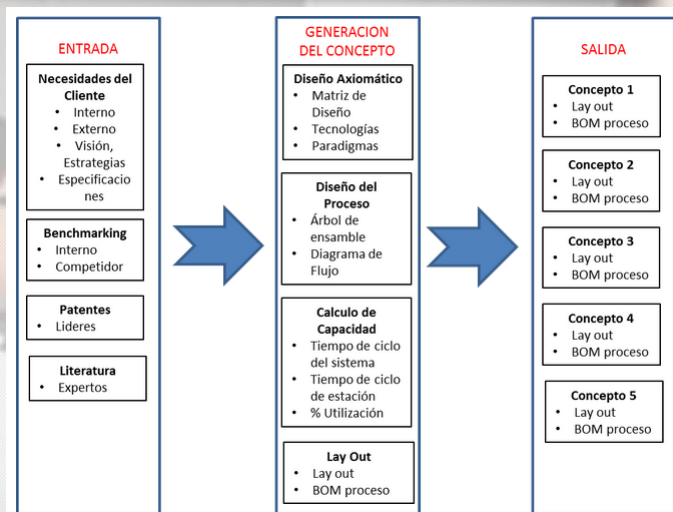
ENTRADA

Necesidades del Cliente
• Interno
• Externo
• Visión, Estrategias
• Especificaciones

Benchmarking
• Interno
• Competidor

Patentes
• Lideres

Literatura
• Expertos

GENERACION DEL CONCEPTO

Diseño Axiomático
• Matriz de Diseño
• Tecnologías
• Paradigmas

Diseño del Proceso
• Árbol de ensamble
• Diagrama de Flujo

Calculo de Capacidad
• Tiempo de ciclo del sistema
• Tiempo de ciclo de estación
• % Utilización

Lay Out
• Lay out
• BOM proceso

SALIDA

Concepto 1
• Lay out
• BOM proceso

Concepto 2
• Lay out
• BOM proceso

Concepto 3
• Lay out
• BOM proceso

Concepto 4
• Lay out
• BOM proceso

Concepto 5
• Lay out
• BOM proceso